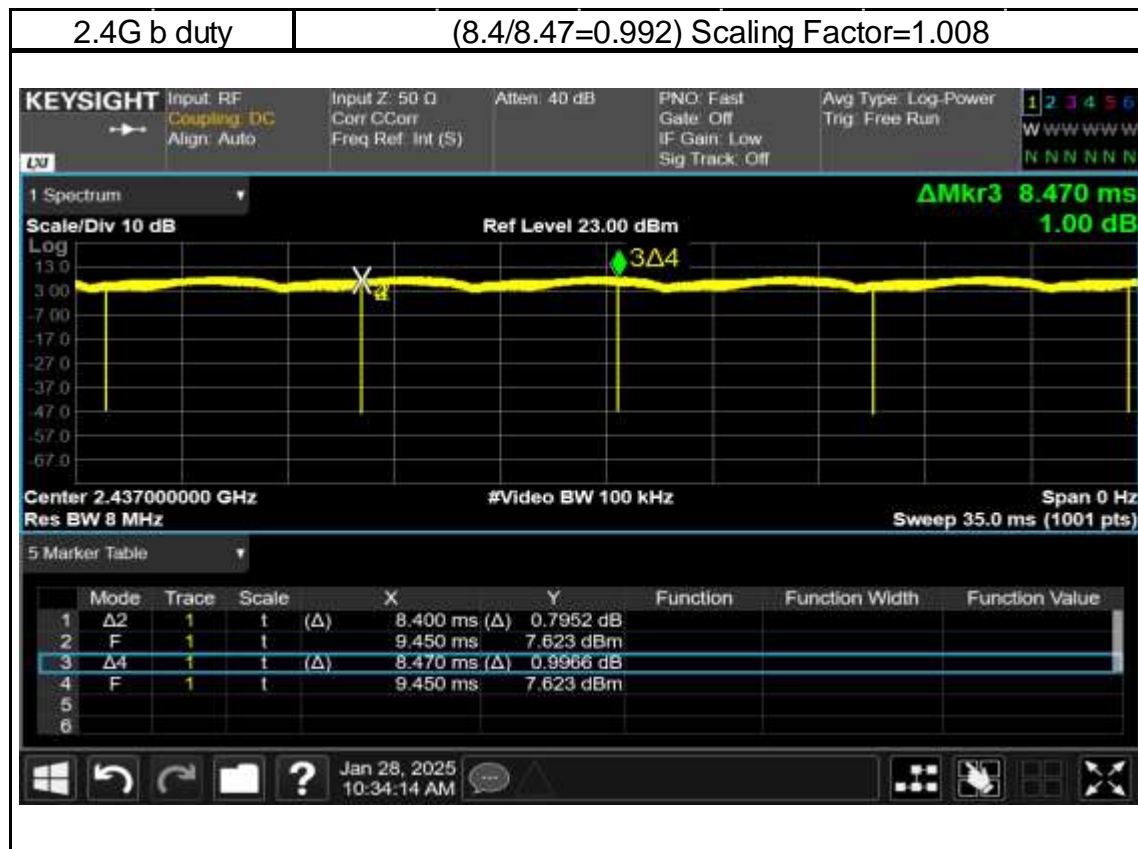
| 2.4G b duty | (8.4/8.47=0.992) Scaling Factor=1.008 |
|---|---|

KEYSIGHT Input: RF Coupling: DC Align: Auto

LXI

Input Z: 50 Ω Corr CCorr Freq Ref: Int (S)

Atten: 40 dB

PNO: Fast Gate: Off IF Gain: Low Sig Track: Off

Avg Type: Log-Power Trig: Free Run

1 2 3 4 5 6
W W W W W W
N N N N N N

1 Spectrum

ΔMkr3 8.470 ms
1.00 dB

Scale/Div 10 dB

Ref Level 23.00 dBm

Log
13.0
3.00
-7.00
-17.0
-27.0
-37.0
-47.0
-57.0
-67.0

3Δ4

Center 2.437000000 GHz
Res BW 8 MHz

#Video BW 100 kHz

Span 0 Hz
Sweep 35.0 ms (1001 pts)

5 Marker Table

| | Mode | Trace | Scale | | X | Y | Function | Function Width | Function Value |
|---|---|---|---|---|---|---|---|---|---|
| 1 | Δ2 | 1 | t | (Δ) | 8.400 ms (Δ) | 0.7952 dB | | | |
| 2 | F | 1 | t | | 9.450 ms | 7.623 dBm | | | |
| 3 | Δ4 | 1 | t | (Δ) | 8.470 ms (Δ) | 0.9966 dB | | | |
| 4 | F | 1 | t | | 9.450 ms | 7.623 dBm | | | |
| 5 | | | | | | | | | |
| 6 | | | | | | | | | |

Jan 28, 2025
10:34:14 AM